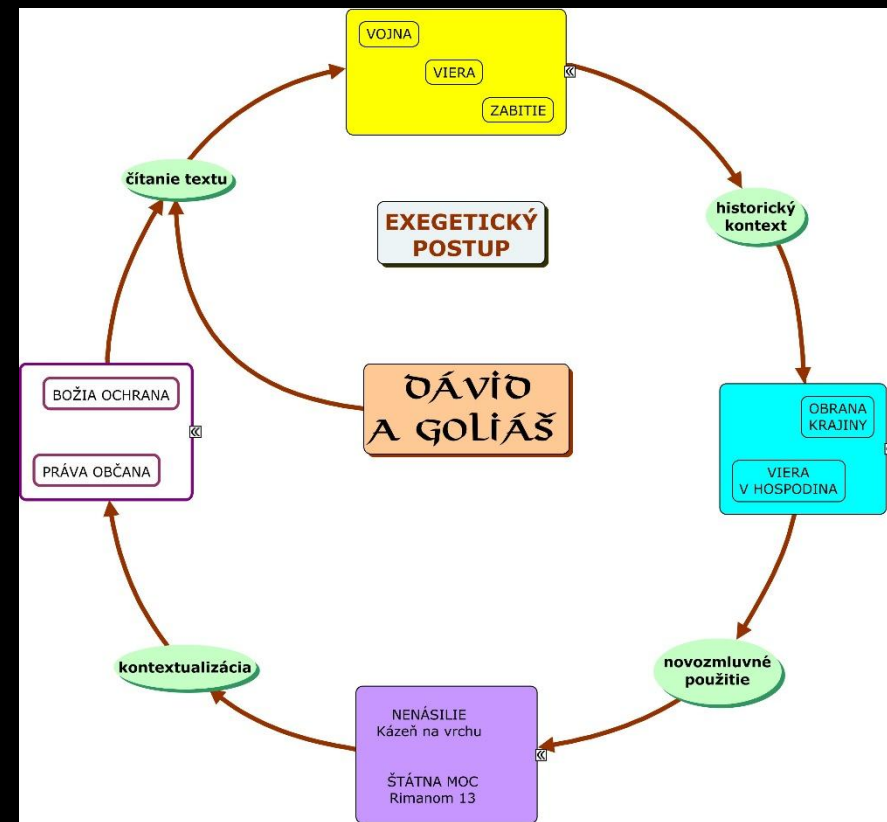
VOJNA

VIERA

ZABITIE

čítanie textu

EXEGETICKÝ POSTUP

historický kontext

BOŽIA OCHRANA

PRÁVA OBČANA

DÁVID A GOLIÁŠ

OBRANA KRAJINY

VIERA V HOSPODINA

novozmluvné použitie

kontextualizácia

NENÁSILIE
Kázeň na vrchu

ŠTÁTNA MOC
Rimanom 13